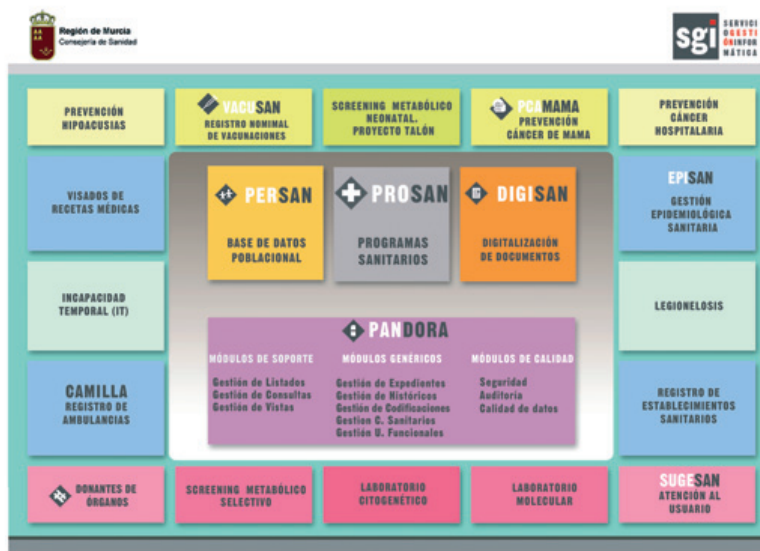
Región de Murcia
Consejería de Sanidad

sgi SERVICIO GESTIÓN INFORMÁTICA

PREVENCIÓN HIPOACUSIAS

VACUSAN
REGISTRO NOMINAL DE VACUNACIONES

SCREENING METABÓLICO NEONATAL. PROYECTO TALÓN

PCAMAMA
PREVENCIÓN CÁNCER DE MAMA

PREVENCIÓN CÁNCER HOSPITALARIA

VISADOS DE RECETAS MÉDICAS

PERSAN
BASE DE DATOS POBLACIONAL

PROSAN
PROGRAMAS SANITARIOS

DIGISAN
DIGITALIZACIÓN DE DOCUMENTOS

EPISAN
GESTIÓN EPIDEMIOLÓGICA SANITARIA

INCAPACIDAD TEMPORAL (IT)

LEGIONELOSIS

PANDORA

| MÓDULOS DE SOPORTE | MÓDULOS GENÉRICOS | MÓDULOS DE CALIDAD |
|---|---|---|
| Gestión de Listados | Gestión de Expedientes | Seguridad |
| Gestión de Consultas | Gestión de Históricos | Auditoría |
| Gestión de Vistas | Gestión de Codificaciones | Calidad de datos |
| | Gestión C. Sanitarios | |
| | Gestión U. Funcionales | |

CAMILLA
REGISTRO DE AMBULANCIAS

REGISTRO DE ESTABLECIMIENTOS SANITARIOS

DONANTES DE ÓRGANOS

SCREENING METABÓLICO SELECTIVO

LABORATORIO CITOGENÉTICO

LABORATORIO MOLECULAR

SUGESAN
ATENCIÓN AL USUARIO